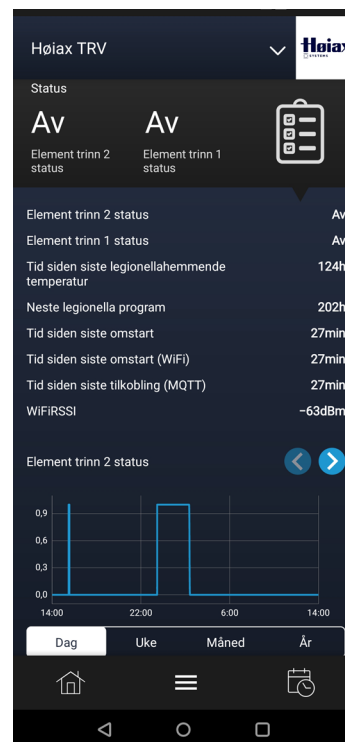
Høiax TRV

Høiax SYSTEMS

Status

Av

Element trinn 2 status

Av

Element trinn 1 status

| | |
|---|---|
| Element trinn 2 status | Av |
| Element trinn 1 status | Av |
| Tid siden siste legionellahemmende temperatur | 124h |
| Neste legionella program | 202h |
| Tid siden siste omstart | 27min |
| Tid siden siste omstart (WiFi) | 27min |
| Tid siden siste tilkobling (MQTT) | 27min |
| WiFiRSSI | -63dBm |

Element trinn 2 status

0,9
0,6
0,3
0,0
14:00
22:00
6:00
14:00

Dag
Uke
Måned
År